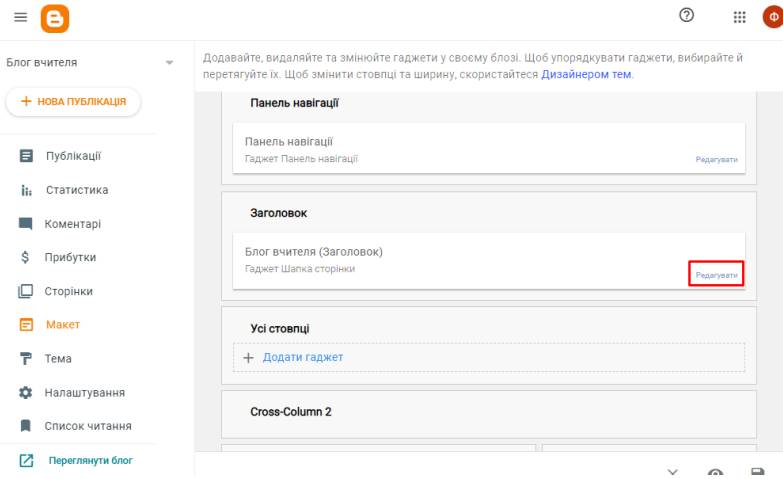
Ф

Блог вчителя

+ НОВА ПУБЛІКАЦІЯ

Публікації
Статистика
Коментарі
Прибутки
Сторінки
Макет
Тема
Налаштування
Список читання

Переглянути блог

Додавайте, видаляйте та змінюйте гаджети у своєму блозі. Щоб упорядкувати гаджети, вибирайте й перетягуйте їх. Щоб змінити стовпці та ширину, скористайтеся Дизайнером тем.

Панель навігації

Панель навігації
Гаджет Панель навігації
Редагувати

Заголовок

Блог вчителя (Заголовок)
Гаджет Шапка сторінки
Редагувати

Усі стовпці

+ Додати гаджет

Cross-Column 2